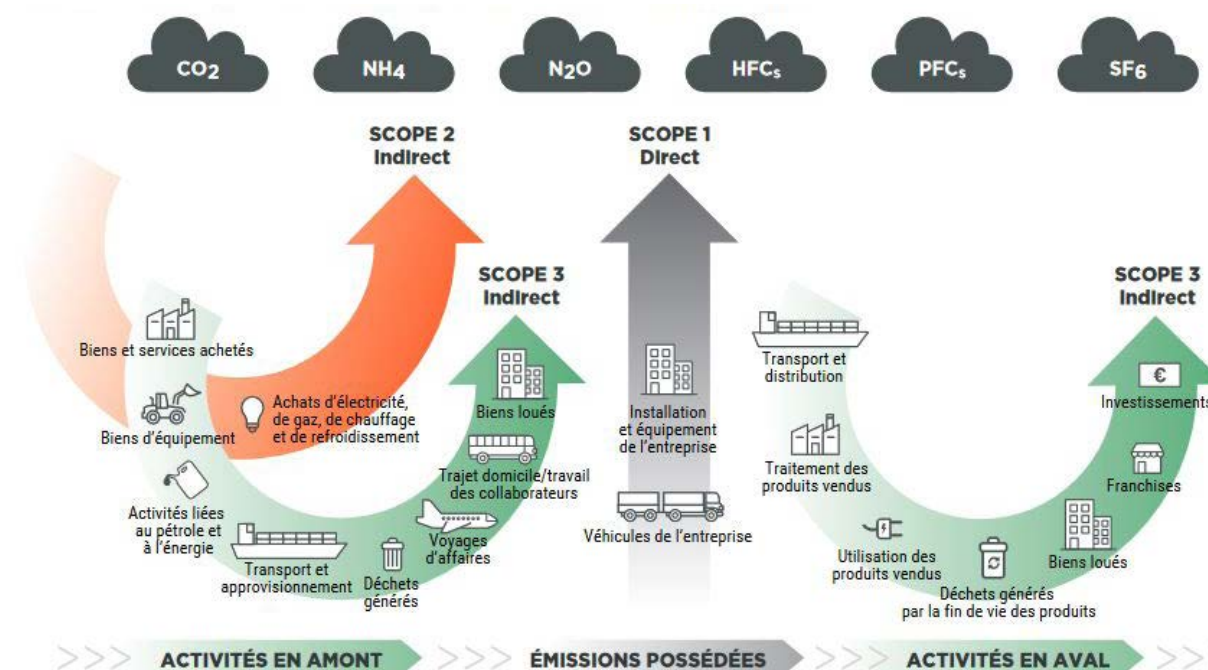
$CO_2$ $NH_4$ $N_2O$ $HFC_s$ $PFC_s$ $SF_6$

SCOPE 2
Indirect

SCOPE 1
Direct

SCOPE 3
Indirect

SCOPE 3
Indirect

Biens et services achetés

Biens d'équipement

Achats d'électricité, de gaz, de chauffage et de refroidissement

Activités liées au pétrole et à l'énergie

Transport et approvisionnement

Déchets générés

Voyages d'affaires

Trajet domicile/travail des collaborateurs

Biens loués

Installation et équipement de l'entreprise

Véhicules de l'entreprise

Transport et distribution

Traitement des produits vendus

Utilisation des produits vendus

Déchets générés par la fin de vie des produits

Biens loués

Franchises

€

Investissements

ACTIVITÉS EN AMONT

ÉMISSIONS POSSÉDÉES

ACTIVITÉS EN AVAL